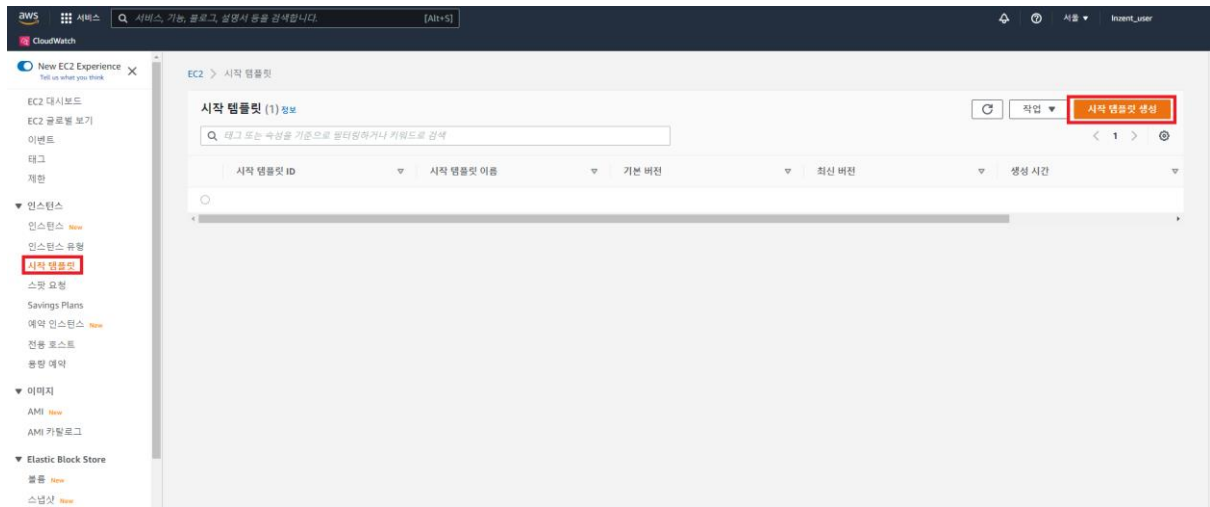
aws 서비스 서비스, 기능, 블로그, 설명서 등을 검색합니다. [Alt+S] 서울 ▾ Inzent_user

CloudWatch

New EC2 Experience
Tell us what you think

EC2 대시보드
EC2 글로벌 보기
이벤트
태그
제한

▼ 인스턴스
인스턴스 New
인스턴스 유형
시작 템플릿
스팟 요청
Savings Plans
예약 인스턴스 New
전용 호스트
용량 예약

▼ 이미지
AMI New
AMI 카탈로그

▼ Elastic Block Store
볼륨 New
스냅샷 New

EC2 > 시작 템플릿

시작 템플릿 (1) 정보

작업 ▼ 시작 템플릿 생성

태그 또는 속성을 기준으로 필터링하거나 키워드로 검색

< 1 >

| | 시작 템플릿 ID | 시작 템플릿 이름 | 기본 버전 | 최신 버전 | 생성 시간 |
|---|---|---|---|---|---|
| ○ | | | | | |